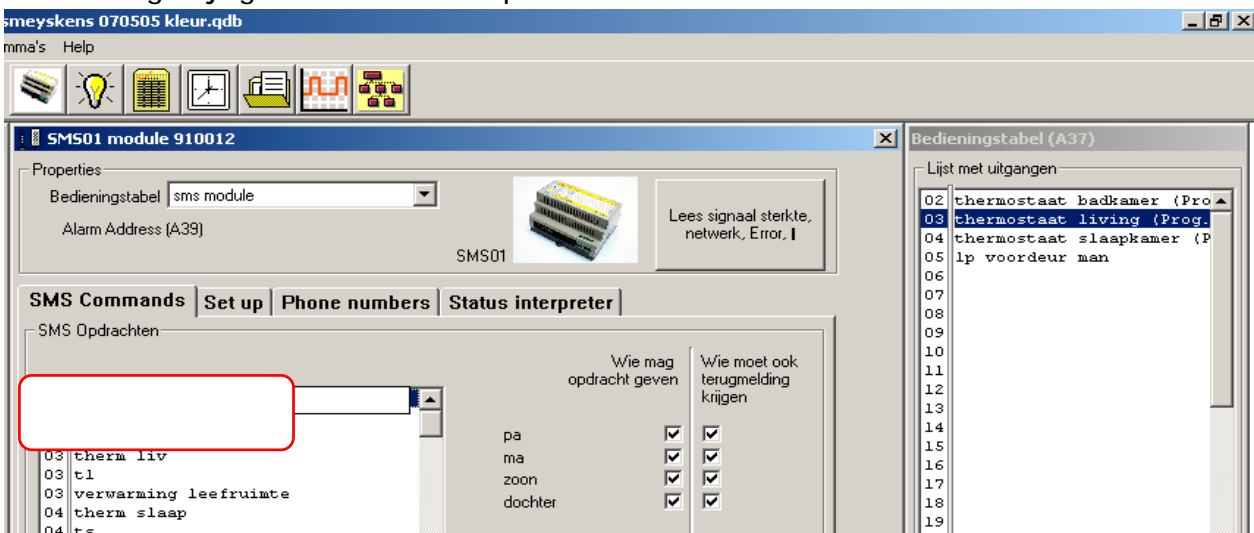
smeyskens 070505 kleur.qdb
mma's Help

SMS01 module 910012

Properties
Bedieningstabel sms module
Alarm Address (A39)
SMS01
Lees signaal sterkte, netwerk, Error, I

SMS Commands | Set up | Phone numbers | Status interpreter

SMS Opdrachten
Wie mag opdracht geven
Wie moet ook terugmelding krijgen

03 therm liv
03 tl
03 verwarming leefruimte
04 therm slaap
04 ts

pa
ma
zoon
dochter

Bedieningstabel (A37)
Lijst met uitgangen
02 thermostaat badkamer (Pro
03 thermostaat living (Prog.
04 thermostaat slaapkamer (P
05 lp voordeur man
06
07
08
09
10
11
12
13
14
15
16
17
18
19